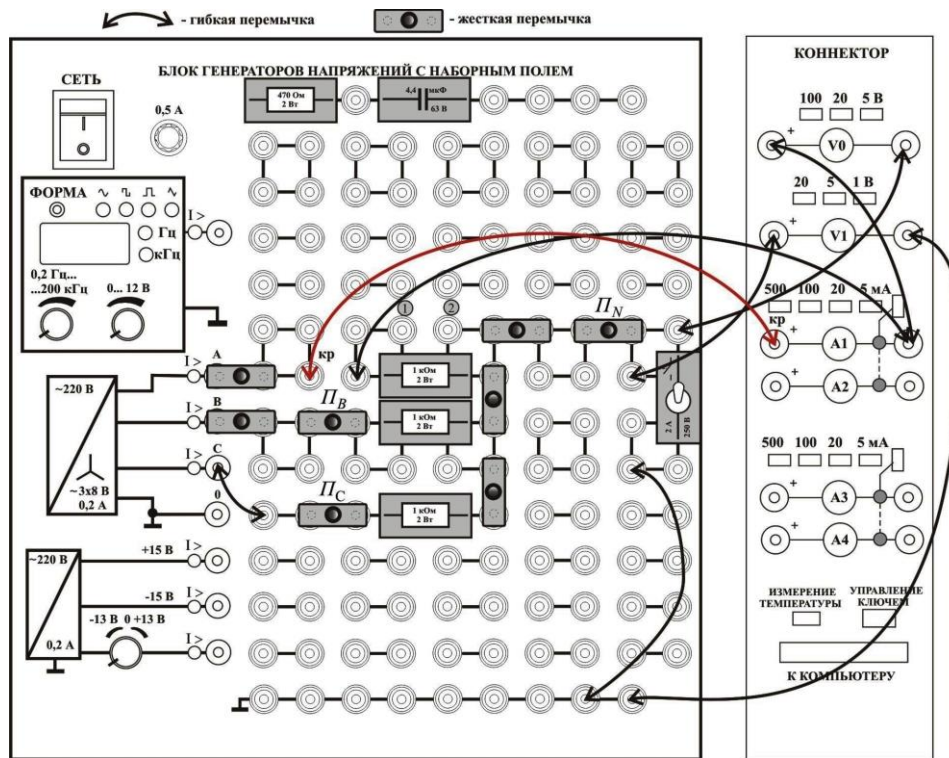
- гибкая перемычка - жесткая перемычка

СЕТЬ

БЛОК ГЕНЕРАТОРОВ НАПРЯЖЕНИЙ С НАБОРНЫМ ПОЛЕМ

470 Ом 2 Вт

4,4 мкФ 63 В

0,5 А

ФОРМА

Гц

кГц

I >

0,2 Гц... ...200 кГц

0... 12 В

1

2

$П_N$

кр

A

I >

B

I >

$П_B$

C

I >

0

$П_C$

1 кОм 2 Вт

1 кОм 2 Вт

1 кОм 2 Вт

~220 В

~3x8 В 0,2 А

2 А 250 В

~220 В

+15 В

I >

-15 В

I >

-13 В 0 +13 В

I >

0,2 А

КОННЕКТОР

100 20 5 В

V0

20 5 1 В

V1

500 100 20 5 мА

кр

A1

A2

500 100 20 5 мА

A3

A4

ИЗМЕРЕНИЕ ТЕМПЕРАТУРЫ

УПРАВЛЕНИЕ КЛЮЧЕМ

К КОМПЬЮТЕРУ